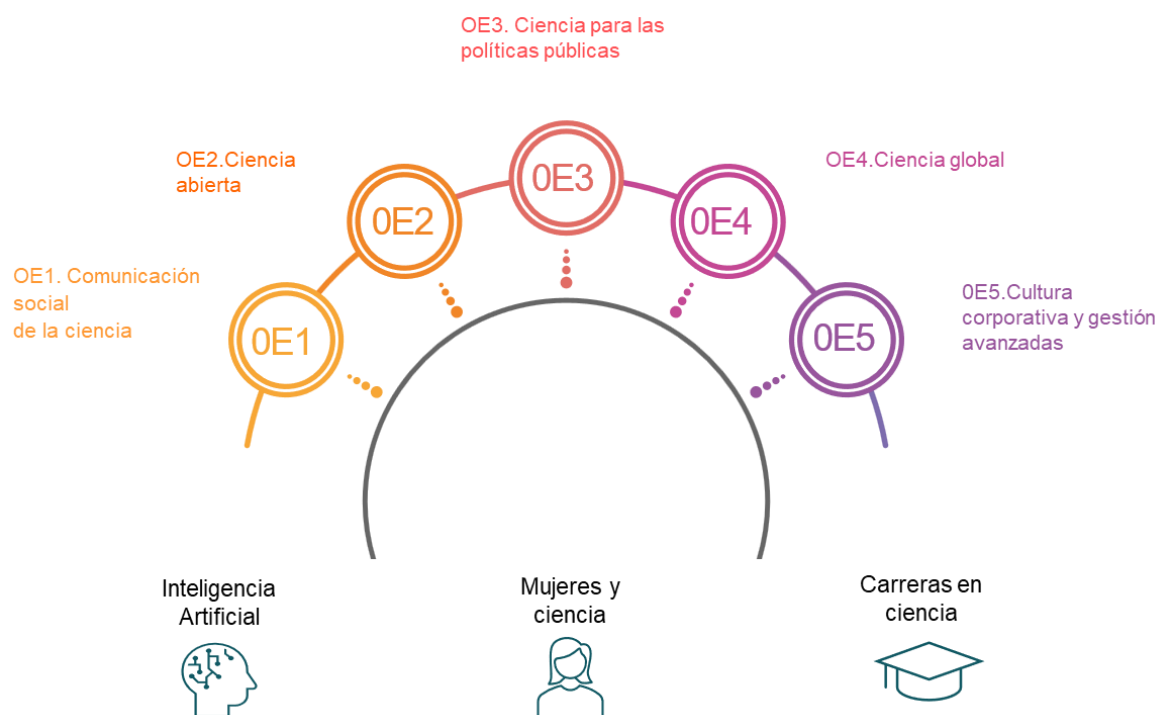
OE3. Ciencia para las políticas públicas

OE2.Ciencia abierta

0E3

OE4.Ciencia global

0E2

0E4

OE1. Comunicación social de la ciencia

0E5.Cultura corporativa y gestión avanzadas

0E1

0E5

Inteligencia Artificial

Mujeres y ciencia

Carreras en ciencia